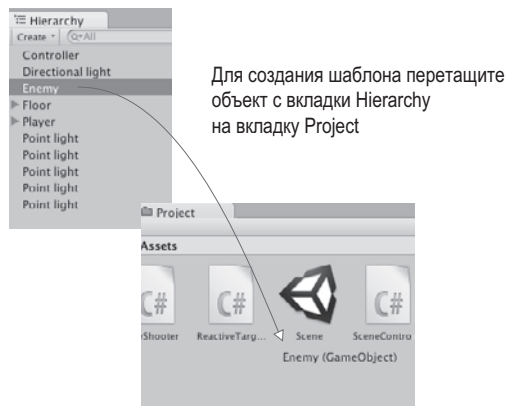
Hierarchy
Create ▾ Q▾All
Controller
Directional light
Enemy
▶ Floor
▶ Player
Point light
Point light
Point light
Point light
Point light

Для создания шаблона перетащите объект с вкладки Hierarchy на вкладку Project

Project
Assets
C#
C#
C#
rShooter
ReactiveTarg...
Scene
SceneContro
Enemy (GameObject)